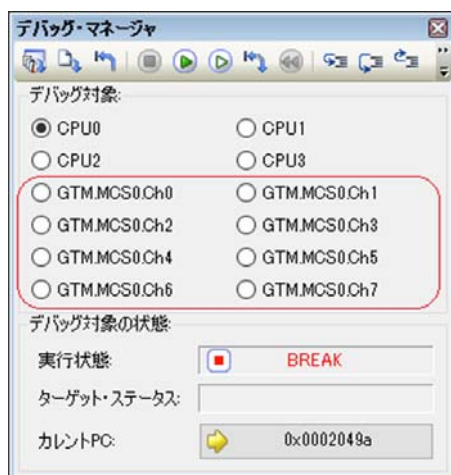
デバッグ・マネージャ

デバッグ対象:

CPU0
CPU1
CPU2
CPU3
GTM.MCS0.Ch0
GTM.MCS0.Ch1
GTM.MCS0.Ch2
GTM.MCS0.Ch3
GTM.MCS0.Ch4
GTM.MCS0.Ch5
GTM.MCS0.Ch6
GTM.MCS0.Ch7

デバッグ対象の状態:

実行状態: BREAK

ターゲット・ステータス:

カレントPC: 0x0002049a